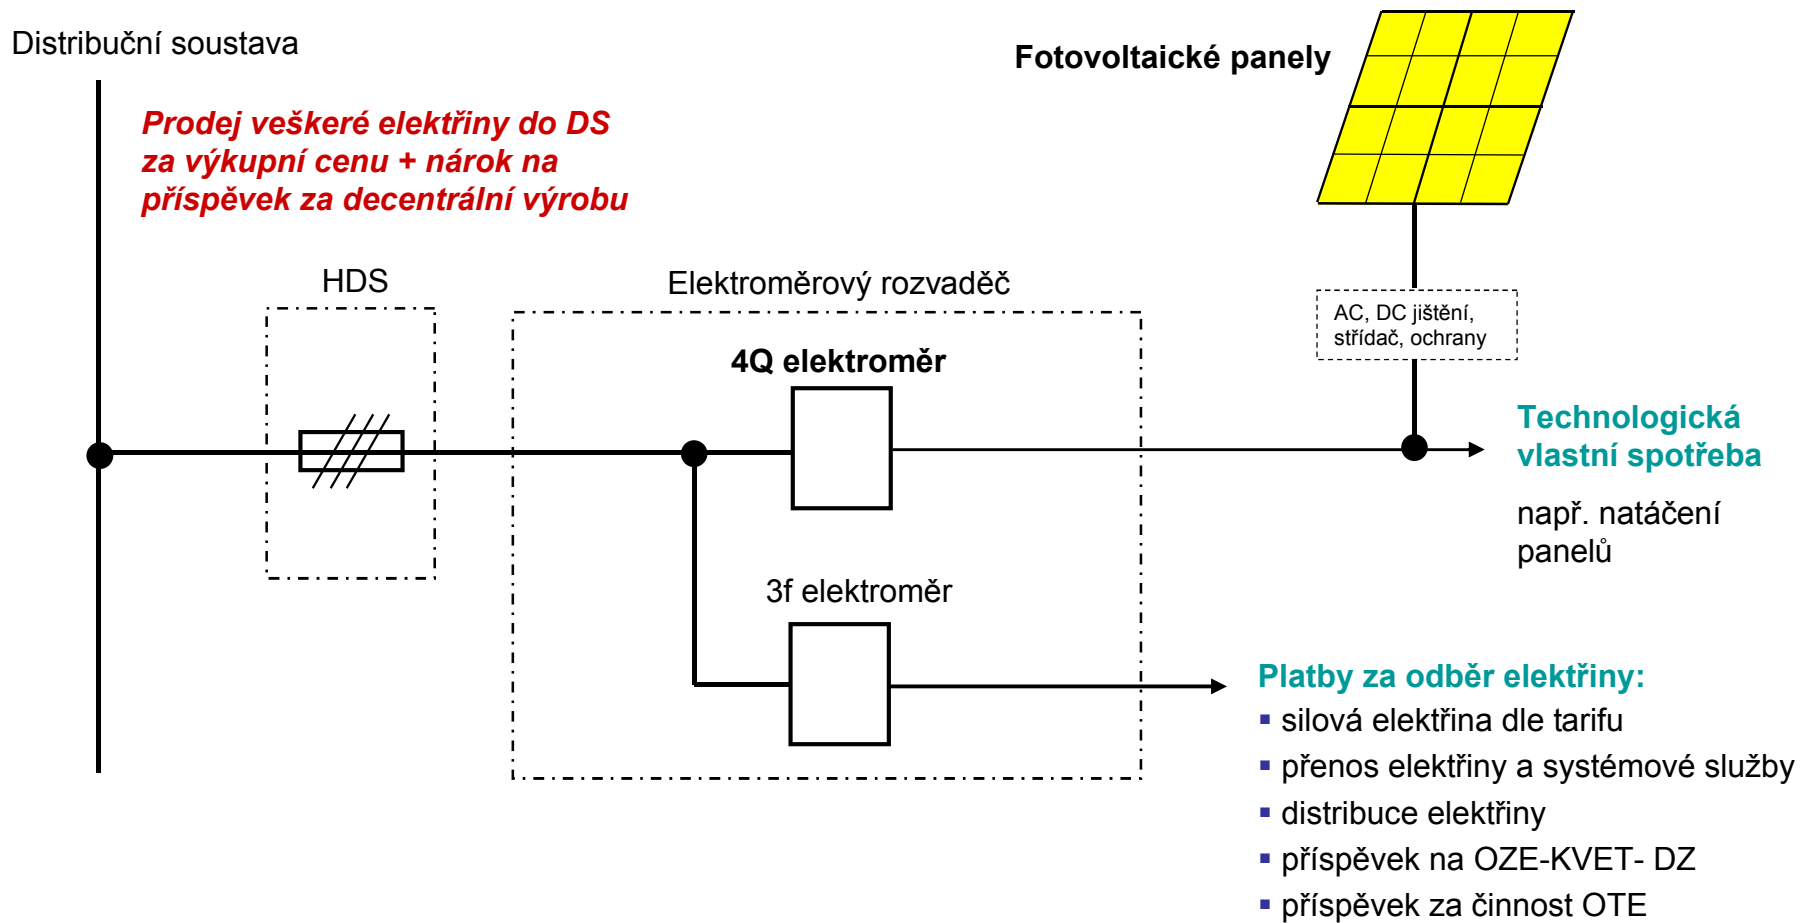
Distribuční soustava

Prodej veškeré elektřiny do DS za výkupní cenu + nárok na příspěvek za decentrální výrobu

Fotovoltaické panely

HDS

Elektroměrový rozvaděč

AC, DC jištění, střídač, ochrany

4Q elektroměr

Technologická vlastní spotřeba

např. natáčení panelů

3f elektroměr

Platby za odběr elektřiny:
▪ silová elektřina dle tarifu
▪ přenos elektřiny a systémové služby
▪ distribuce elektřiny
▪ příspěvek na OZE-KVET- DZ
▪ příspěvek za činnost OTE